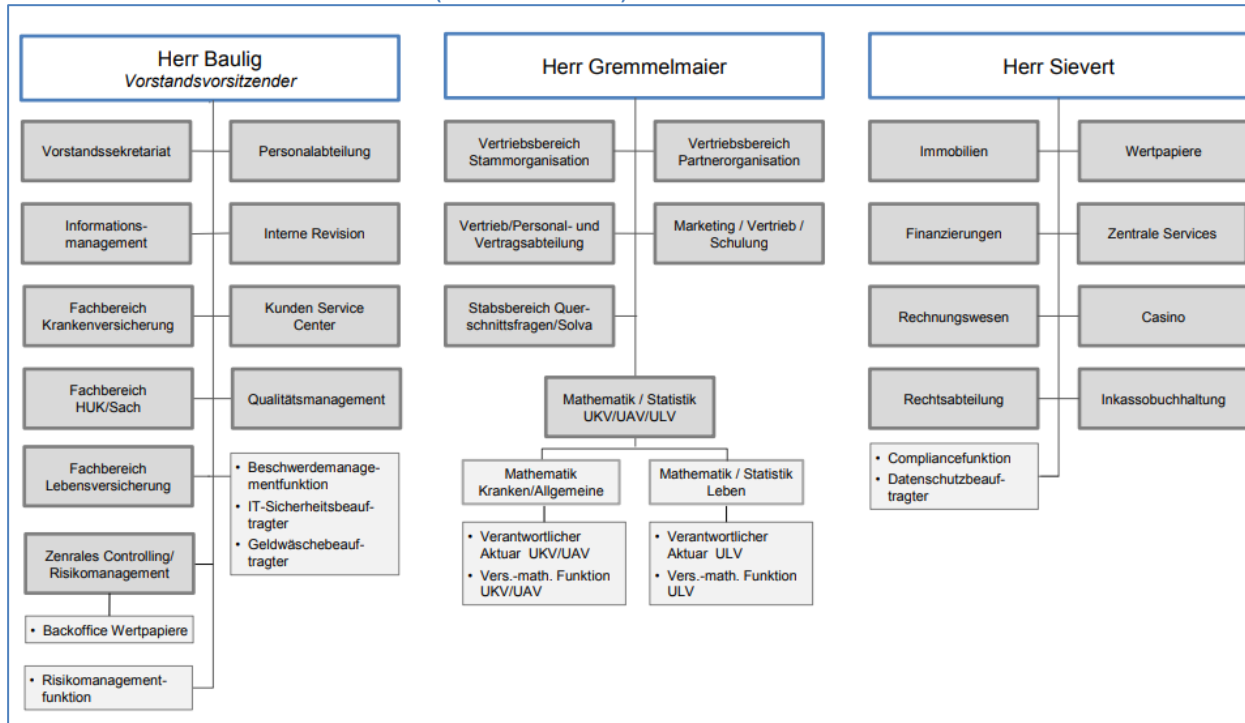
Herr Baulig
Vorstandsvorsitzender

Vorstandssekretariat

Personalabteilung

Informationsmanagement

Interne Revision

Fachbereich Krankenversicherung

Kunden Service Center

Fachbereich HUK/Sach

Qualitätsmanagement

Fachbereich Lebensversicherung

• Beschwerdemanagementfunktion
• IT-Sicherheitsbeauftragter
• Geldwäschebeauftragter

Zenrales Controlling/ Risikomanagement

• Backoffice Wertpapiere

• Risikomanagementfunktion

Herr Gremmelmaier

Vertriebsbereich Stammorganisation

Vertriebsbereich Partnerorganisation

Vertrieb/Personal- und Vertragsabteilung

Marketing / Vertrieb / Schulung

Stabsbereich Querschnittsfragen/Solva

Mathematik / Statistik UKV/UAV/ULV

Mathematik Kranken/Allgemeine

Mathematik / Statistik Leben

• Verantwortlicher Aktuar UKV/UAV
• Vers.-math. Funktion UKV/UAV

• Verantwortlicher Aktuar ULV
• Vers.-math. Funktion ULV

Herr Sievert

Immobilien

Wertpapiere

Finanzierungen

Zentrale Services

Rechnungswesen

Casino

Rechtsabteilung

Inkassobuchhaltung

• Compliancefunktion
• Datenschutzbeauftragter